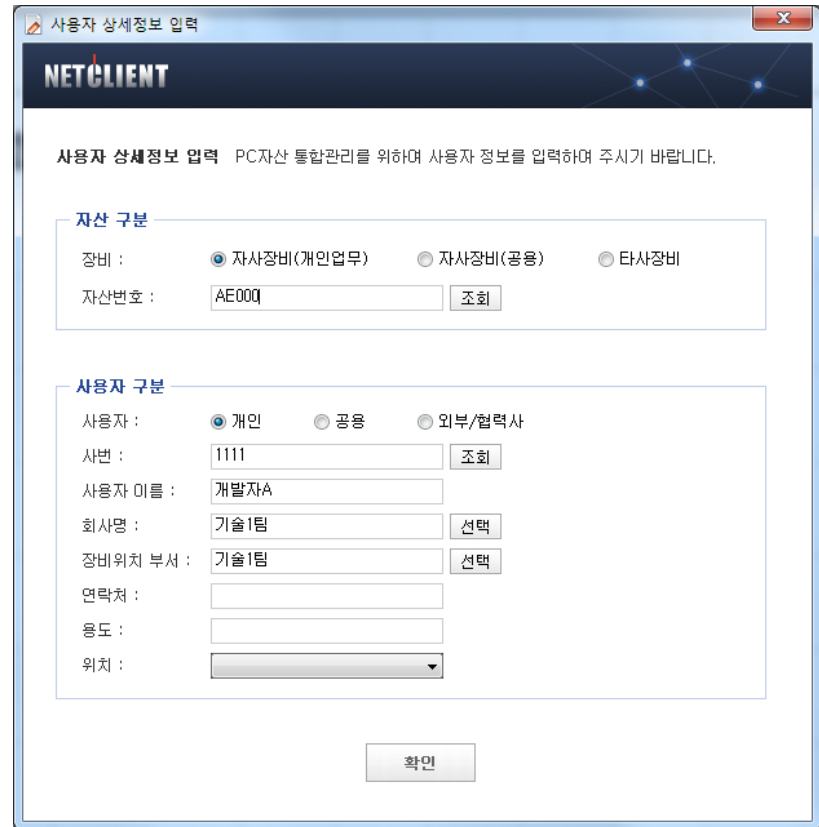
사용자 상세정보 입력

NETCLIENT

사용자 상세정보 입력 PC자산 통합관리를 위하여 사용자 정보를 입력하여 주시기 바랍니다.

자산 구분

장비 : 자사장비(개인업무) 자사장비(공용) 타사장비

자산번호 : AE000 조회

사용자 구분

사용자 : 개인 공용 외부/협력사

사번 : 1111 조회

사용자 이름 : 개발자A

회사명 : 기술1팀 선택

장비위치 부서 : 기술1팀 선택

연락처 :

용도 :

위치 :

확인